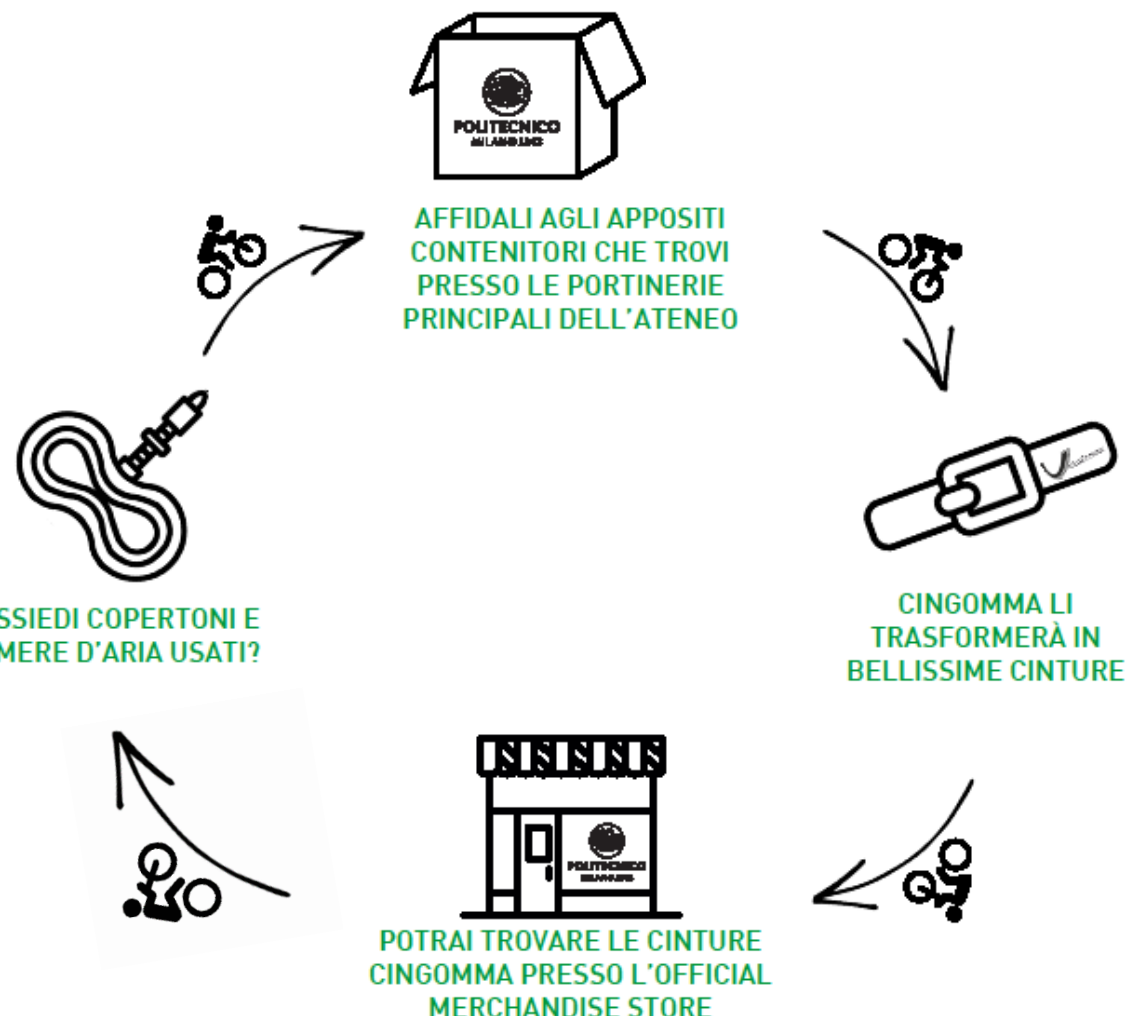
POLITECNICO
MILANO 1863

AFFIDALI AGLI APPOSITI CONTENITORI CHE TROVI PRESSO LE PORTINERIE PRINCIPALI DELL'ATENEO

CINGOMMA LI TRASFORMERÀ IN BELLISSIME CINTURE

POLITECNICO
MILANO 1863

POTRAI TROVARE LE CINTURE CINGOMMA PRESSO L'OFFICIAL MERCHANDISE STORE

SSIEDI COPERTONI E MERE D'ARIA USATI?